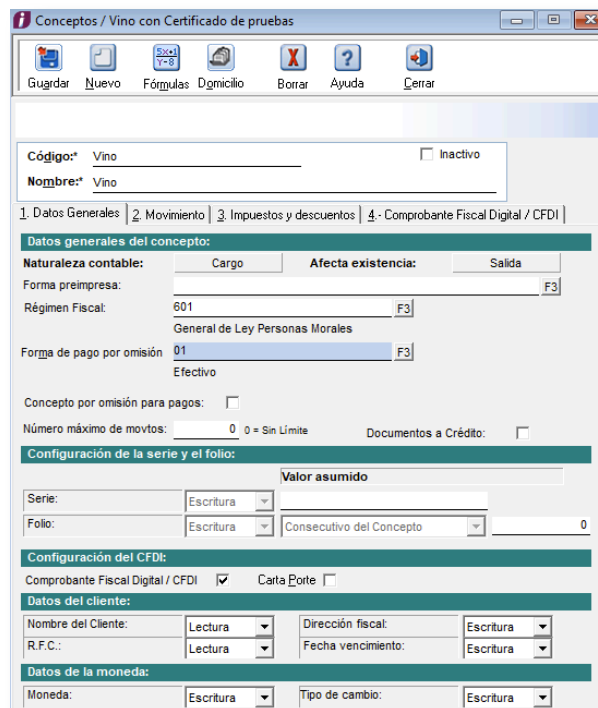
Conceptos / Vino con Certificado de pruebas

Guardar Nuevo $\frac{5\times 1}{Y\div 8}$ Fórmulas Domicilio Borrar Ayuda Cerrar

Código:* Vino
Nombre:* Vino
Inactivo

1. Datos Generales | 2. Movimiento | 3. Impuestos y descuentos | 4.- Comprobante Fiscal Digital / CFDI

Datos generales del concepto:
Naturaleza contable: Cargo
Afecta existencia: Salida
Forma preimpresa: F3
Régimen Fiscal: 601 F3
General de Ley Personas Morales
Forma de pago por omisión 01 F3
Efectivo
Concepto por omisión para pagos:
Número máximo de movtos: 0 0 = Sin Límite
Documentos a Crédito:

Configuración de la serie y el folio:
Valor asumido
Serie: Escritura
Folio: Escritura Consecutivo del Concepto 0

Configuración del CFDI:
Comprobante Fiscal Digital / CFDI ☑ Carta Porte

Datos del cliente:
Nombre del Cliente: Lectura
Dirección fiscal: Escritura
R.F.C.: Lectura
Fecha vencimiento: Escritura

Datos de la moneda:
Moneda: Escritura
Tipo de cambio: Escritura